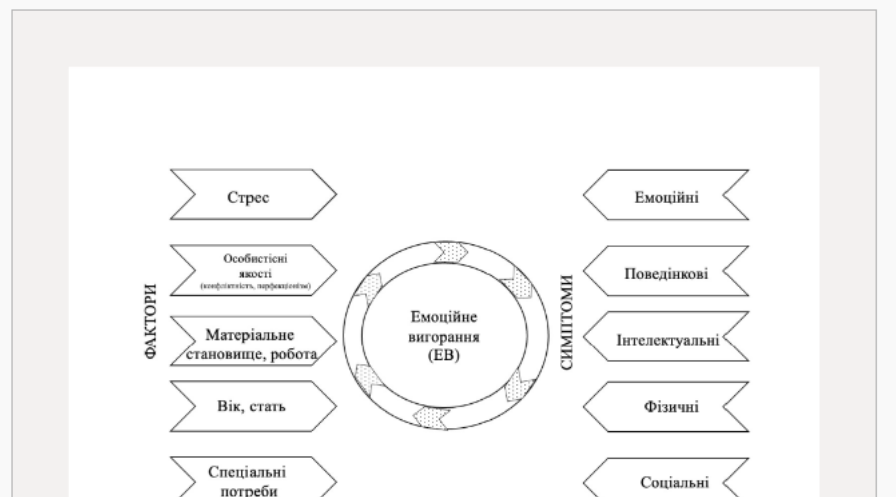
ФАКТОРИ

Стрес

Особистісні якості (конфліктність, перфекціонізм)

Матеріальне становище, робота

Вік, стать

Спеціальні потреби

Емоційне вигорання (ЕВ)

СИМПТОМИ

Емоційні

Поведінкові

Інтелектуальні

Фізичні

Соціальні